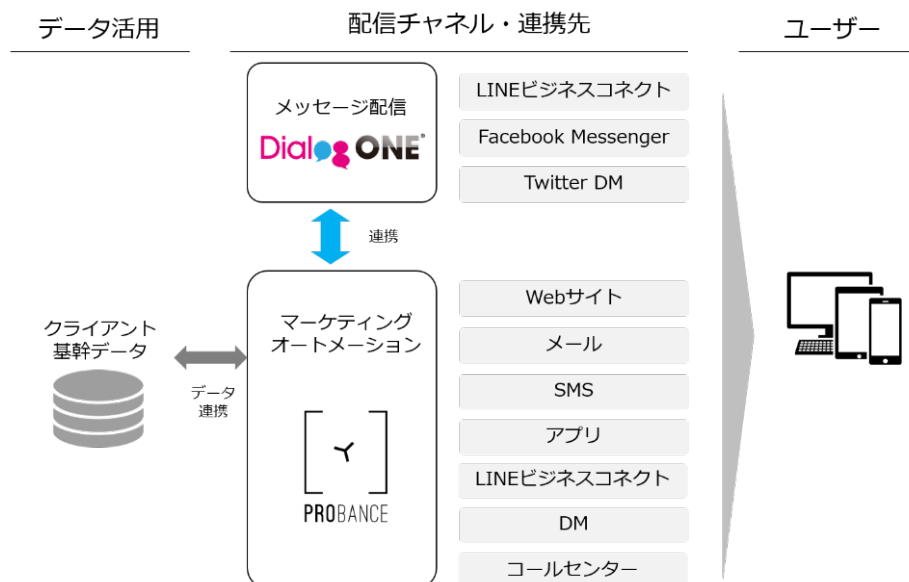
データ活用

配信チャネル・連携先

ユーザー

メッセージ配信

DialogONE®

LINEビジネスコネクト

Facebook Messenger

Twitter DM

連携

クライアント基幹データ

データ連携

マーケティングオートメーション

PROBANCE

Webサイト

メール

SMS

アプリ

LINEビジネスコネクト

DM

コールセンター